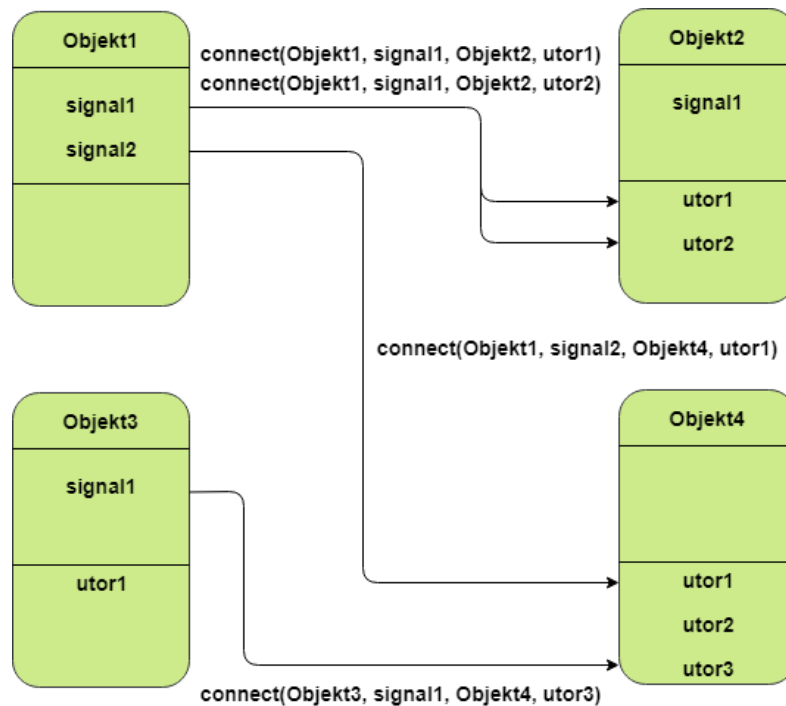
Objekt1

signal1

signal2

connect(Objekt1, signal1, Objekt2, utor1)

connect(Objekt1, signal1, Objekt2, utor2)

Objekt2

signal1

utor1

utor2

connect(Objekt1, signal2, Objekt4, utor1)

Objekt3

signal1

utor1

Objekt4

utor1

utor2

utor3

connect(Objekt3, signal1, Objekt4, utor3)